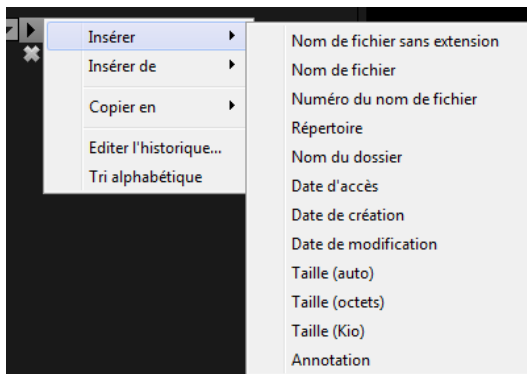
Insérer
Insérer de
Copier en
Editer l'historique...
Tri alphabétique

Nom de fichier sans extension
Nom de fichier
Numéro du nom de fichier
Répertoire
Nom du dossier
Date d'accès
Date de création
Date de modification
Taille (auto)
Taille (octets)
Taille (Kio)
Annotation